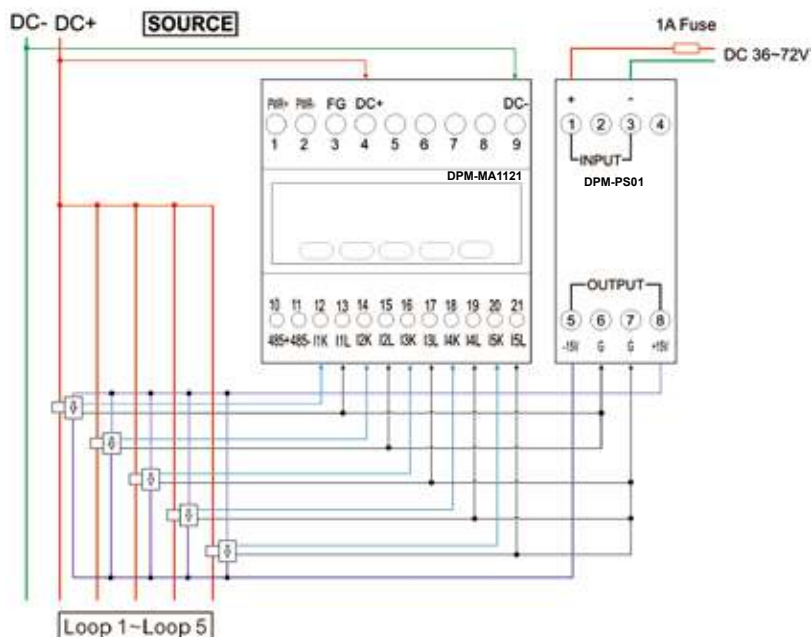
DC- DC+

SOURCE

1A Fuse

DC 36~72V

PWR+ PWR- FG DC+ DC-

1 2 3 4 5 6 7 8 9

DPM-MA1121

+ -

1 2 3 4

INPUT

DPM-PS01

10 11 12 13 14 15 16 17 18 19 20 21

485+ 485- I1K I1L I2K I2L I3K I3L I4K I4L I5K I5L

OUTPUT

5 6 7 8

-15V G G +15V

Loop 1~Loop 5